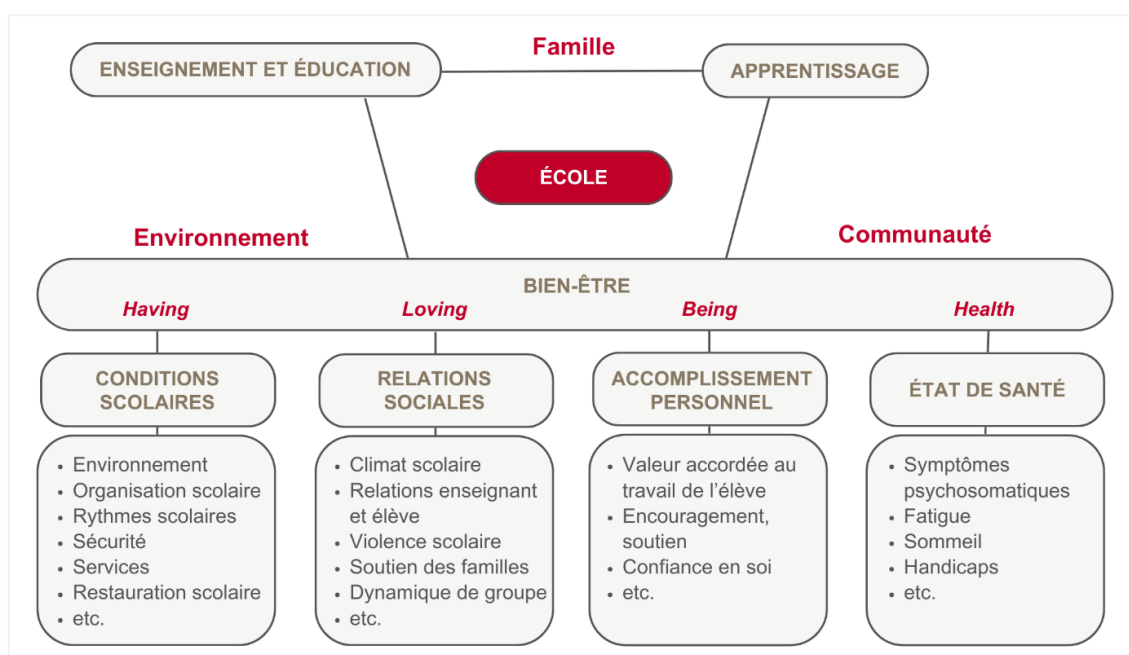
Famille

ENSEIGNEMENT ET ÉDUCATION

APPRENTISSAGE

ÉCOLE

Environnement

Communauté

BIEN-ÊTRE

Having

Loving

Being

Health

CONDITIONS SCOLAIRES

- Environnement
- Organisation scolaire
- Rythmes scolaires
- Sécurité
- Services
- Restauration scolaire
- etc.

RELATIONS SOCIALES

- Climat scolaire
- Relations enseignant et élève
- Violence scolaire
- Soutien des familles
- Dynamique de groupe
- etc.

ACCOMPLISSEMENT PERSONNEL

- Valeur accordée au travail de l'élève
- Encouragement, soutien
- Confiance en soi
- etc.

ÉTAT DE SANTÉ

- Symptômes psychosomatiques
- Fatigue
- Sommeil
- Handicaps
- etc.